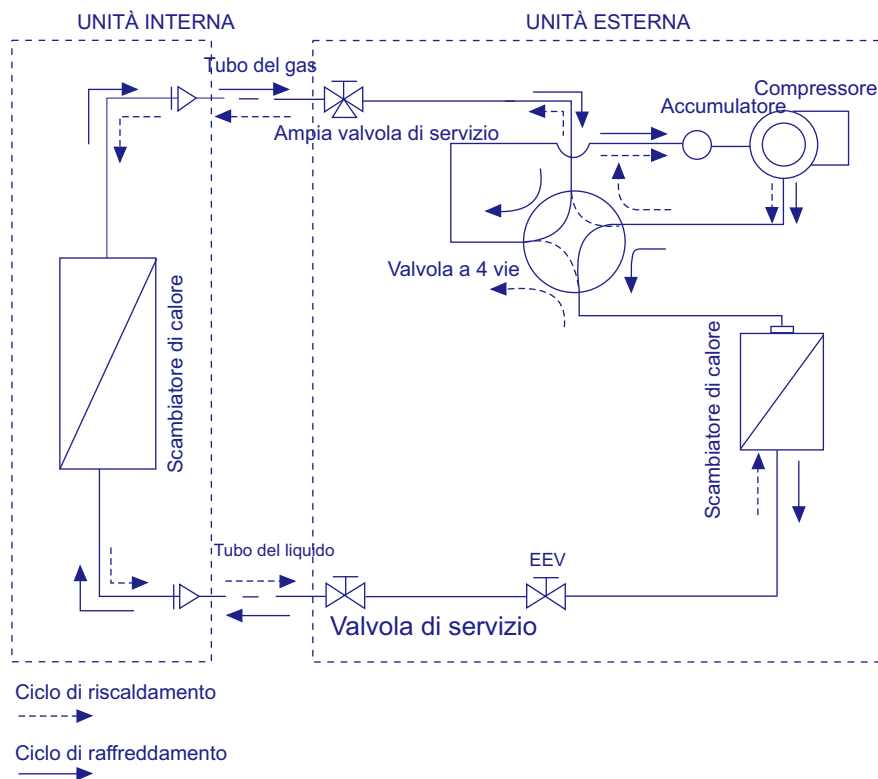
UNITÀ INTERNA

UNITÀ ESTERNA

Tubo del gas

Ampia valvola di servizio

Compressore

Accumulatore

Valvola a 4 vie

Scambiatore di calore

Scambiatore di calore

Tubo del liquido

EEV

Valvola di servizio

Ciclo di riscaldamento

Ciclo di raffreddamento